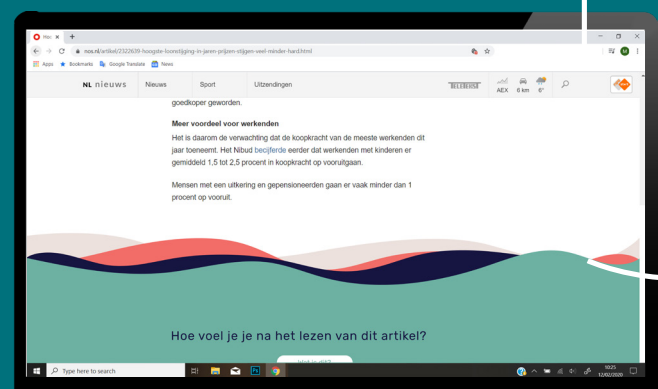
Hoo ×
nos.nl/artikel/2322639-hoogste-loonstijging-in-jaren-prijzen-stijgen-veel-minder-hard.html
Apps Bookmarks Google Translate News
NL nieuws Nieuws Sport Uitzendingen AEX 6 km 6°
goedkoper geworden.

Meer voordeel voor werkenden
Het is daarom de verwachting dat de koopkracht van de meeste werkenden dit jaar toeneemt. Het Nibud becijferde eerder dat werkenden met kinderen er gemiddeld 1,5 tot 2,5 procent in koopkracht op vooruitgaan.

Mensen met een uitkering en gepensioneerden gaan er vaak minder dan 1 procent op vooruit.

Hoe voel je je na het lezen van dit artikel?

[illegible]

Type here to search
10:25
12/02/2020